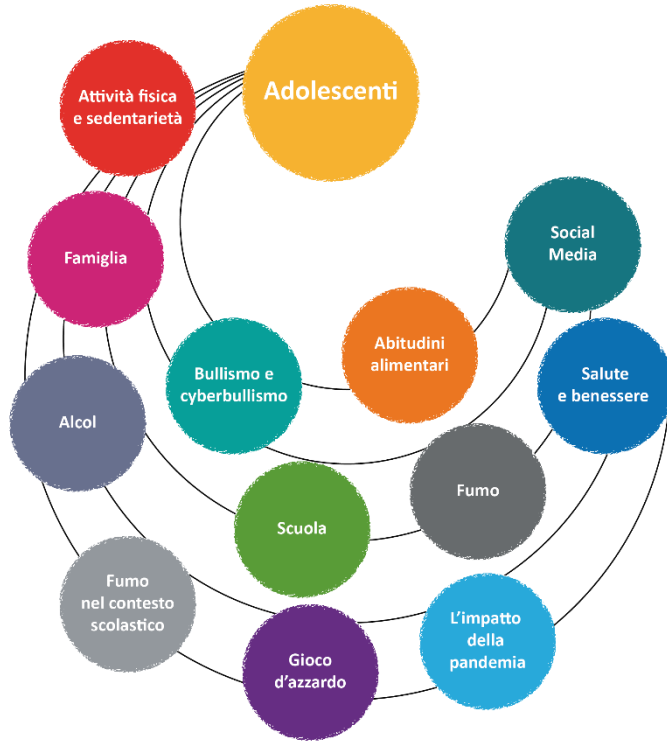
Adolescenti

Attività fisica e sedentarietà

Famiglia

Social Media

Abitudini alimentari

Bullismo e cyberbullismo

Salute e benessere

Alcol

Fumo

Scuola

Fumo nel contesto scolastico

L'impatto della pandemia

Gioco d'azzardo